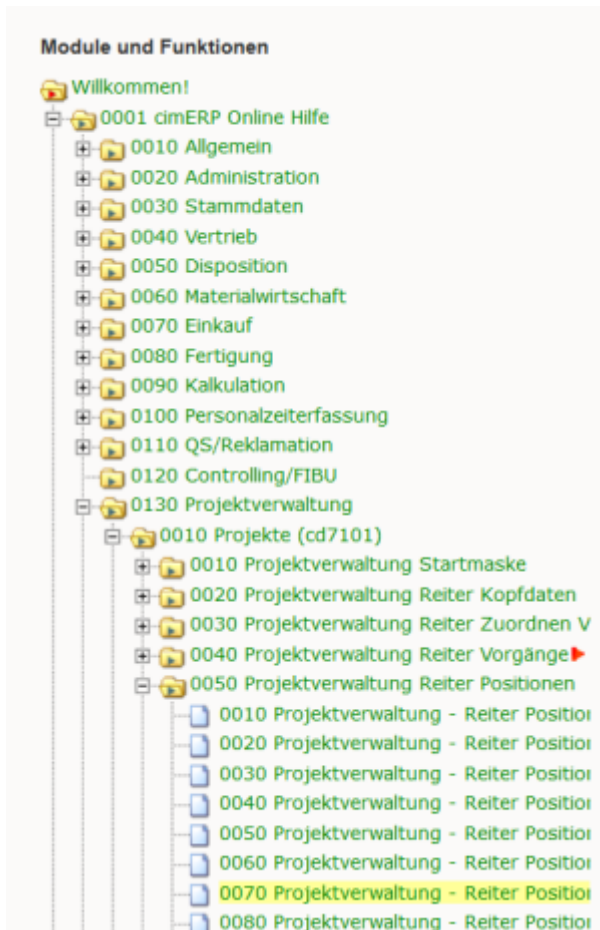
Module und Funktionen

Willkommen!
0001 cimERP Online Hilfe
0010 Allgemein
0020 Administration
0030 Stammdaten
0040 Vertrieb
0050 Disposition
0060 Materialwirtschaft
0070 Einkauf
0080 Fertigung
0090 Kalkulation
0100 Personalzeiterfassung
0110 QS/Reklamation
0120 Controlling/FIBU
0130 Projektverwaltung
0010 Projekte (cd7101)
0010 Projektverwaltung Startmaske
0020 Projektverwaltung Reiter Kopfdaten
0030 Projektverwaltung Reiter Zuordnen V
0040 Projektverwaltung Reiter Vorgänge
0050 Projektverwaltung Reiter Positionen
0010 Projektverwaltung - Reiter Positio
0020 Projektverwaltung - Reiter Positio
0030 Projektverwaltung - Reiter Positio
0040 Projektverwaltung - Reiter Positio
0050 Projektverwaltung - Reiter Positio
0060 Projektverwaltung - Reiter Positio
0070 Projektverwaltung - Reiter Positio
0080 Projektverwaltung - Reiter Positio